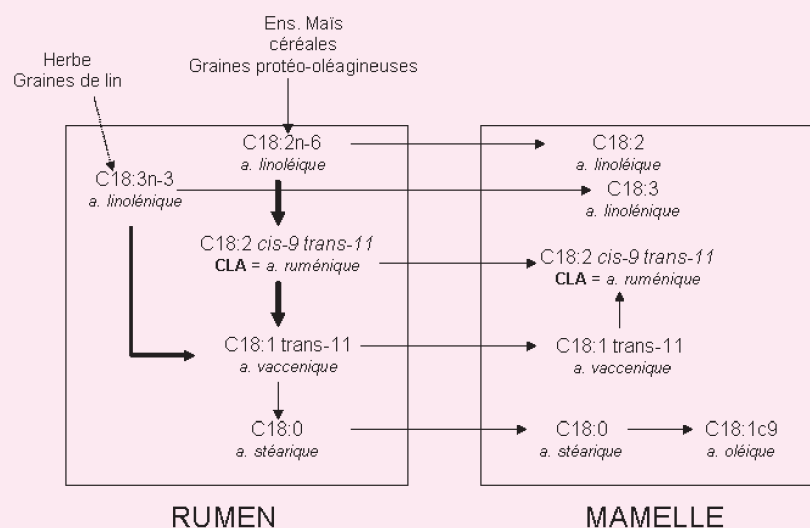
Ens. Maïs
céréales
Graines protéo-oléagineuses

Herbe
Graines de lin

C18:2n-6
*a. linoléique*

C18:3n-3
*a. linolénique*

C18:2 *cis-9 trans-11*
**CLA** = *a. ruménique*

C18:1 trans-11
*a. vaccenique*

C18:0
*a. stéarique*

C18:2
*a. linoléique*

C18:3
*a. linolénique*

C18:2 *cis-9 trans-11*
**CLA** = *a. ruménique*

C18:1 trans-11
*a. vaccenique*

C18:0
*a. stéarique*

C18:1c9
*a. oléique*

RUMEN

MAMELLE